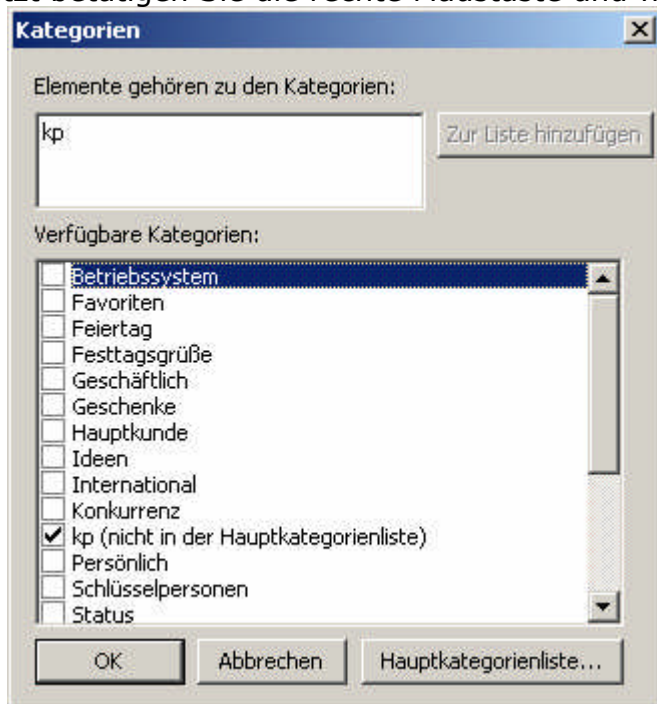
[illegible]

Kategorien

Elemente gehören zu den Kategorien:

kp

Zur Liste hinzufügen

Verfügbare Kategorien:

Betriebssystem
Favoriten
Feiertag
Festtagsgrüße
Geschäftlich
Geschenke
Hauptkunde
Ideen
International
Konkurrenz
kp (nicht in der Hauptkategorienliste)
Persönlich
Schlüsselpersonen
Status

OK

Abbrechen

Hauptkategorienliste...